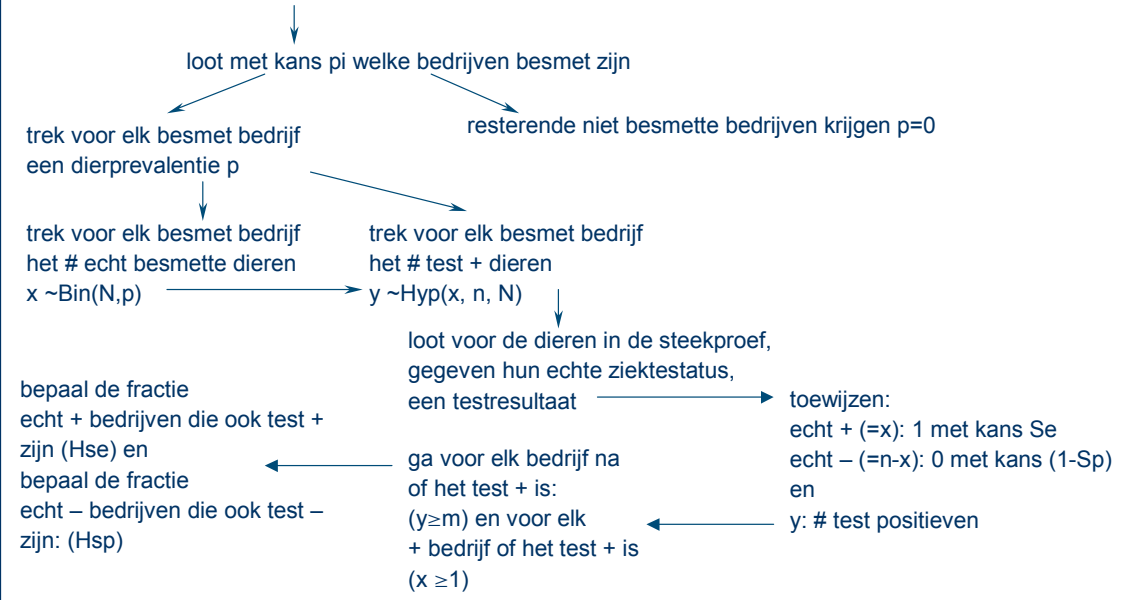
loot met kans pi welke bedrijven besmet zijn

trek voor elk besmet bedrijf een dierprevalentie p

resterende niet besmette bedrijven krijgen p=0

trek voor elk besmet bedrijf het # echt besmette dieren x ~Bin(N,p)

trek voor elk besmet bedrijf het # test + dieren y ~Hyp(x, n, N)

loot voor de dieren in de steekproef, gegeven hun echte ziektestatus, een testresultaat

toewijzen:
echt + (=x): 1 met kans Se
echt – (=n-x): 0 met kans (1-Sp)
en
y: # test positieven

bepaal de fractie echt + bedrijven die ook test + zijn (Hse) en bepaal de fractie echt – bedrijven die ook test – zijn: (Hsp)

ga voor elk bedrijf na of het test + is: $(y \geq m)$ en voor elk + bedrijf of het test + is $(x \geq 1)$